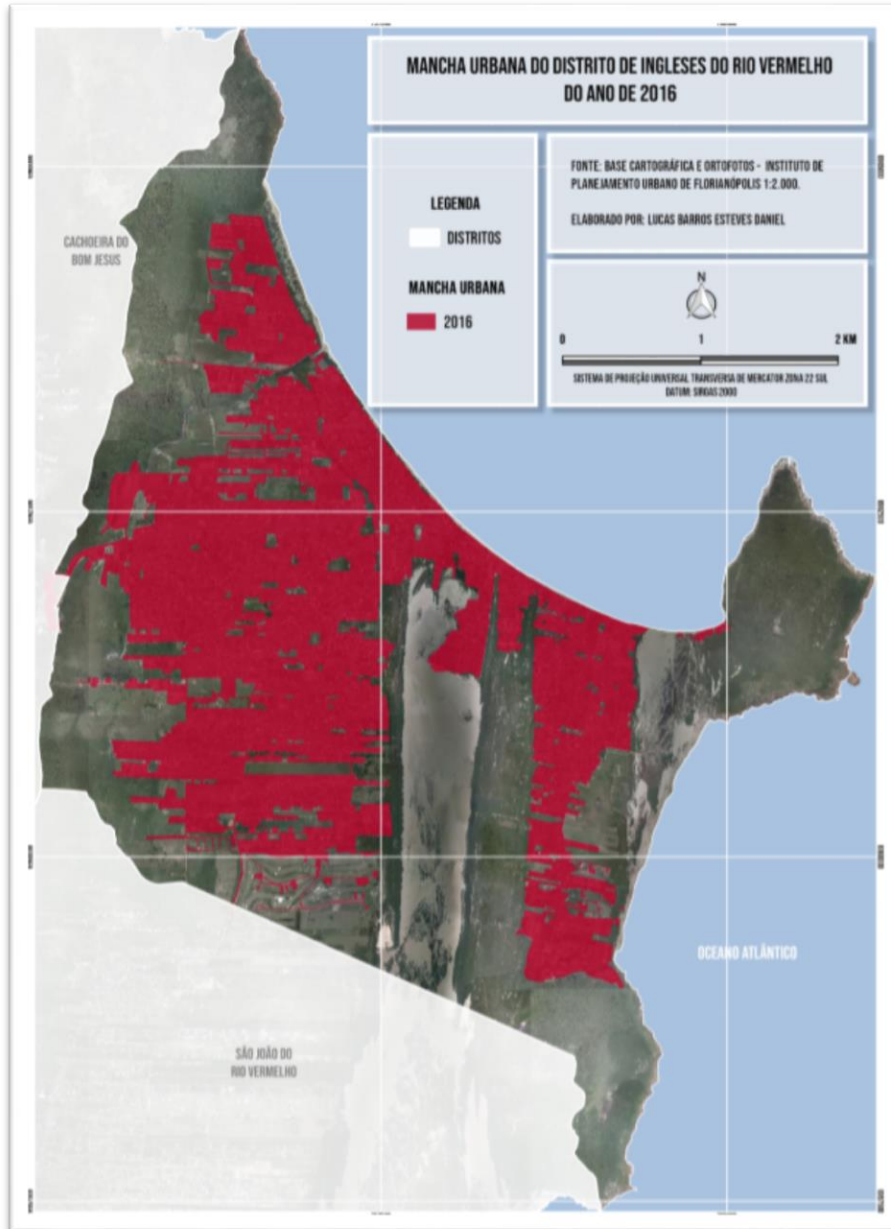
MANCHA URBANA DO DISTRITO DE INGLESES DO RIO VERMELHO DO ANO DE 2016

LEGENDA

DISTRITOS

MANCHA URBANA

2016

FONTE: BASE CARTOGRÁFICA E ORTOFOTOS - INSTITUTO DE PLANEJAMENTO URBANO DE FLORIANÓPOLIS 1:2.000.

ELABORADO POR: LUCAS BARROS ESTEVES DANIEL

N

0 1 2 KM

SISTEMA DE PROJEÇÃO UNIVERSAL TRANSVERSA DE MERCATOR ZONA 22 SUL DATUM: SIRGAS 2000

CACHOEIRA DO BOM JESUS

OCEANO ATLÂNTICO

SÃO JOÃO DO RIO VERMELHO